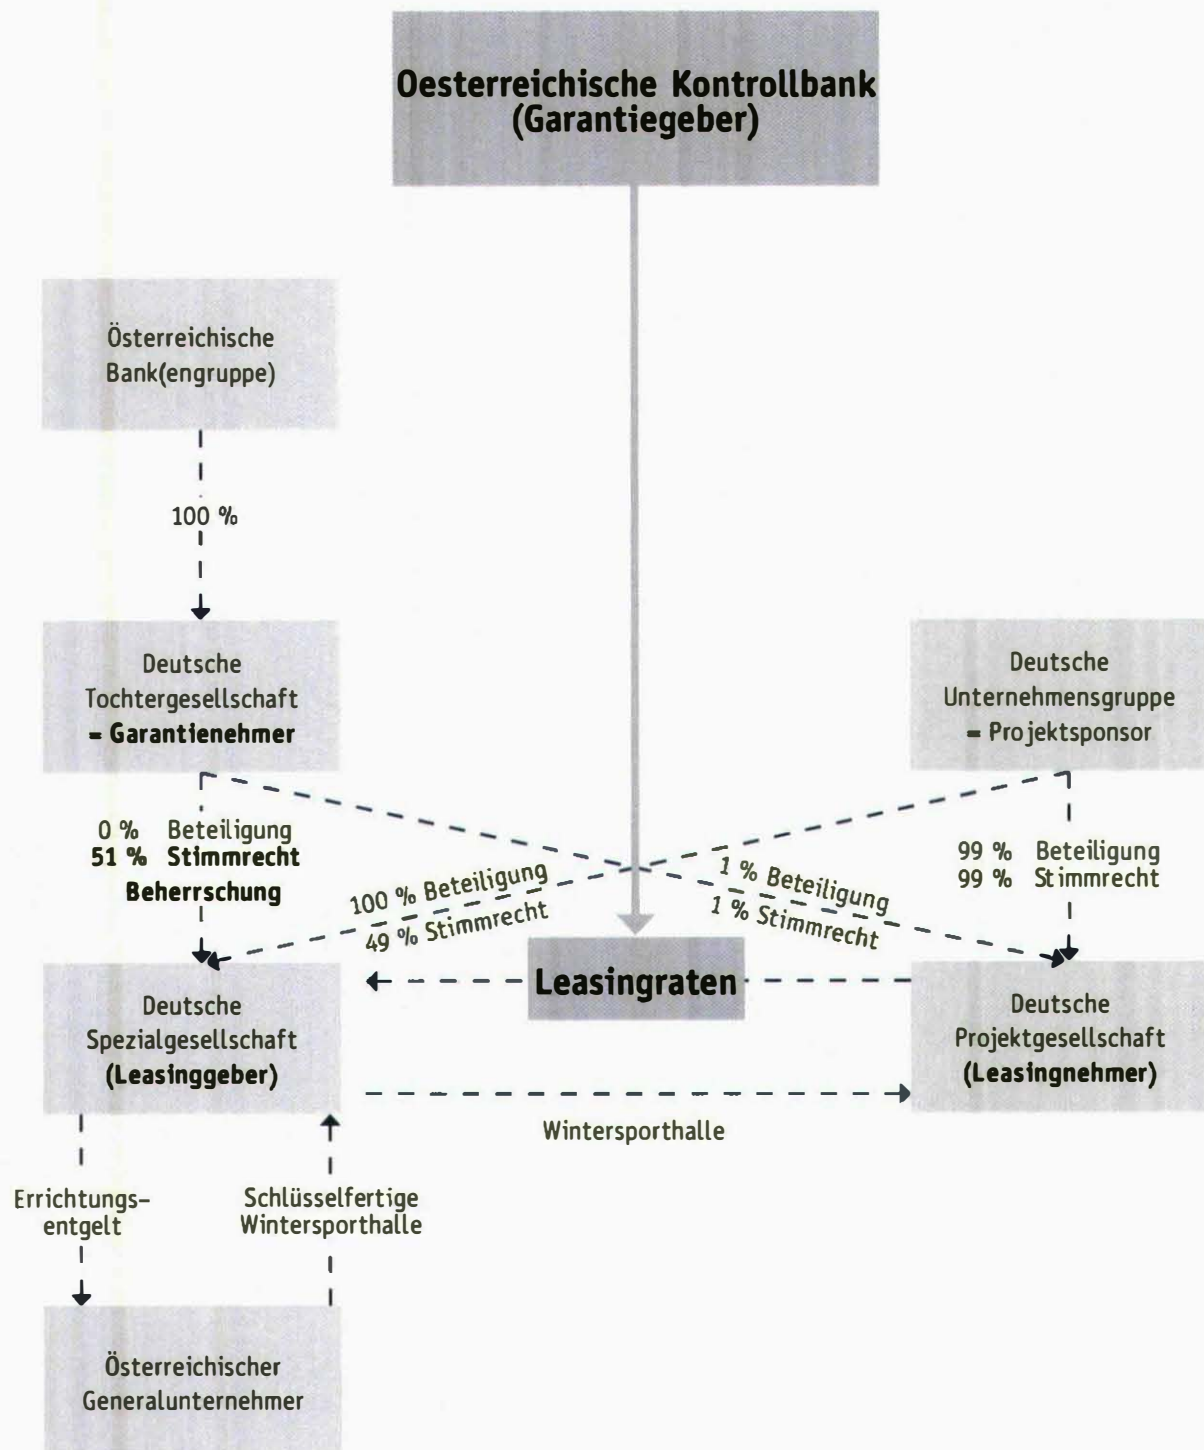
Oesterreichische Kontrollbank
(Garantiegeber)

Österreichische Bank(engruppe)

100 %

Deutsche Tochtergesellschaft
= Garantienehmer

Deutsche Unternehmensgruppe
= Projektsponsor

0 % Beteiligung
51 % Stimmrecht
Beherrschung

100 % Beteiligung
49 % Stimmrecht

1 % Beteiligung
1 % Stimmrecht

99 % Beteiligung
99 % Stimmrecht

Leasingraten

Deutsche Spezialgesellschaft
(Leasinggeber)

Deutsche Projektgesellschaft
(Leasingnehmer)

Wintersporthalle

Errichtungsentgelt

Schlüsselfertige Wintersporthalle

Österreichischer Generalunternehmer